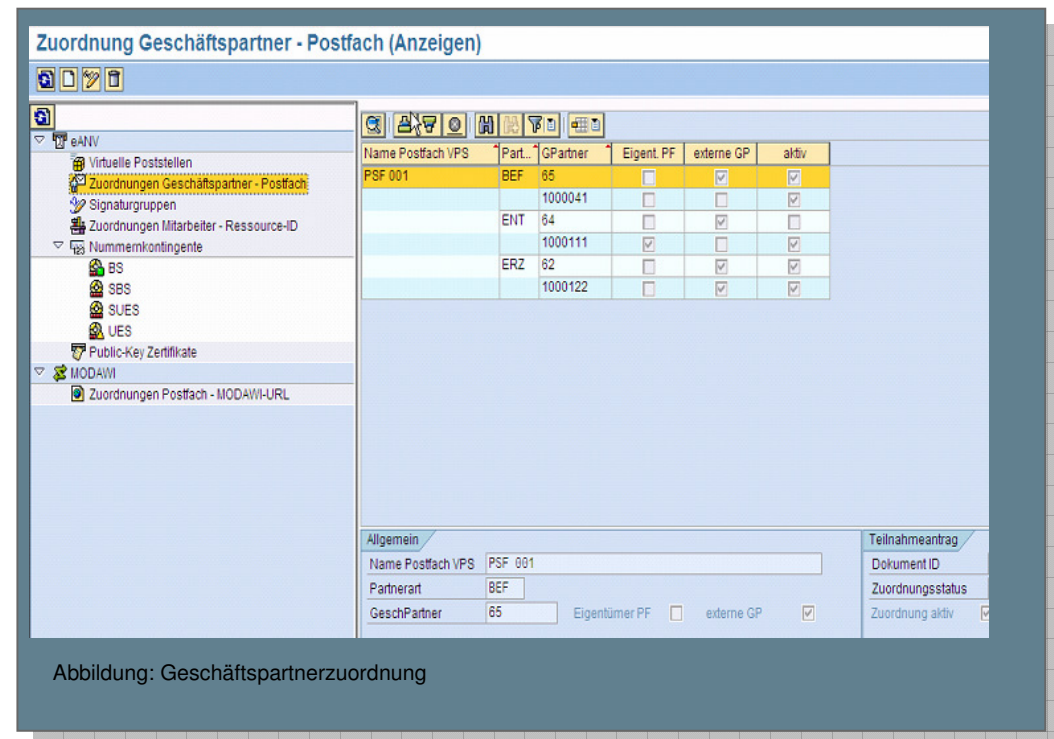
Zuordnung Geschäftspartner - Postfach (Anzeigen)

eANV
Virtuelle Poststellen
Zuordnungen Geschäftspartner - Postfach
Signaturgruppen
Zuordnungen Mitarbeiter - Ressource-ID
Nummernkontingente
BS
SBS
SUES
UES
Public-Key Zertifikate
MODAWI
Zuordnungen Postfach - MODAWI-URL

| Name Postfach VPS | Part... | GPartner | Eigent. PF | externe GP | aktiv |
|---|---|---|---|---|---|
| PSF 001 | BEF | 65 | ☐ | ☑ | ☑ |
| | | 1000041 | ☐ | ☐ | ☑ |
| | ENT | 64 | ☐ | ☑ | ☑ |
| | | 1000111 | ☑ | ☐ | ☑ |
| | ERZ | 62 | ☐ | ☑ | ☑ |
| | | 1000122 | ☐ | ☑ | ☑ |

Allgemein
Name Postfach VPS PSF 001
Partnerart BEF
GeschPartner 65 Eigentümer PF externe GP

Teilnahmeantrag
Dokument ID
Zuordnungsstatus
Zuordnung aktiv

Abbildung: Geschäftspartnerzuordnung